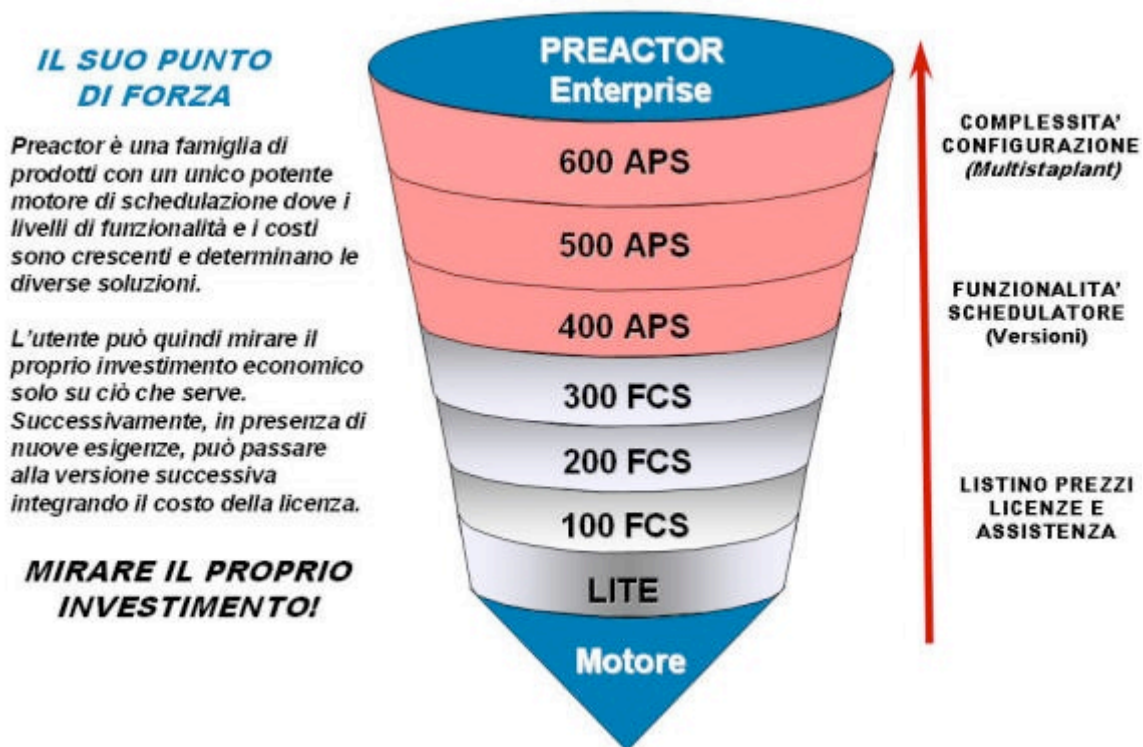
IL SUO PUNTO DI FORZA

Preactor è una famiglia di prodotti con un unico potente motore di schedulazione dove i livelli di funzionalità e i costi sono crescenti e determinano le diverse soluzioni.

L'utente può quindi mirare il proprio investimento economico solo su ciò che serve. Successivamente, in presenza di nuove esigenze, può passare alla versione successiva integrando il costo della licenza.

MIRARE IL PROPRIO INVESTIMENTO!

PREACTOR Enterprise

600 APS

500 APS

400 APS

300 FCS

200 FCS

100 FCS

LITE

Motore

COMPLESSITA' CONFIGURAZIONE (Multistaplant)

FUNZIONALITA' SCHEDULATORE (Versioni)

LISTINO PREZZI LICENZE E ASSISTENZA